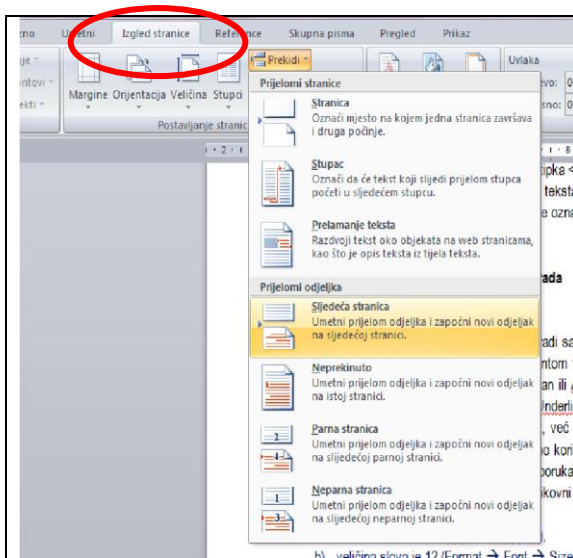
eno | Umetni | Izgled stranice | Reference | Skupna pisma | Pregled | Prikaz

ntovi | ekti | Margine | Orijentacija | Veličina | Stupci | Prekidi | Postavljanje stranic

Uvlaka
evo: 0
sno: 0

Prijelomi stranice

Stranica
Označi mjesto na kojem jedna stranica završava i druga počinje.

Stupac
Označi da će tekst koji slijedi prijelom stupca početi u sljedećem stupcu.

Prelamanje teksta
Razdvoji tekst oko objekata na web stranicama, kao što je opis teksta iz tijela teksta.

Prijelomi odjeljka

Sljedeća stranica
Umetni prijelom odjeljka i započni novi odjeljak na sljedećoj stranici.

Neprekinuto
Umetni prijelom odjeljka i započni novi odjeljak na istoj stranici.

Parna stranica
Umetni prijelom odjeljka i započni novi odjeljak na sljedećoj parnoj stranici.

Neparna stranica
Umetni prijelom odjeljka i započni novi odjeljak na sljedećoj neparnoj stranici.

tipka <
teksta
e ozna
ada
adi sa
ntom
an ili
Inderl
, već
o kori
oruka
kovni

b) veličina slova je 12 (Format → Font → Size